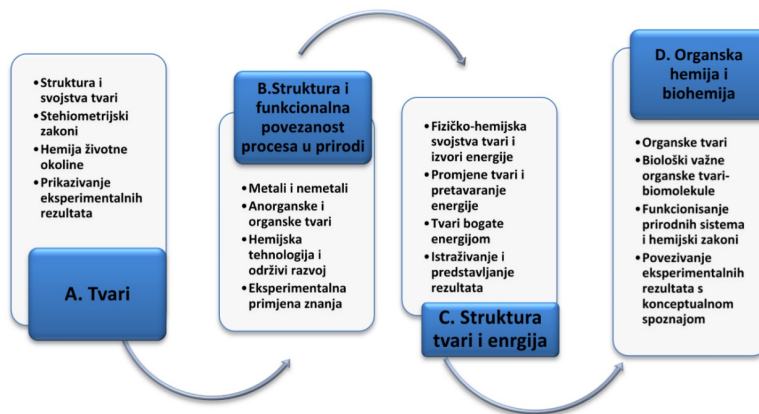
- Struktura i svojstva tvari
- Stehiometrijski zakoni
- Hemija životne okoline
- Prikazivanje eksperimentalnih rezultata

A. Tvari

B.Struktura i funkcionalna povezanost procesa u prirodi

- Metali i nemetali
- Anorganske i organske tvari
- Hemijska tehnologija i održivi razvoj
- Eksperimentalna primjena znanja

- Fizičko-hemijska svojstva tvari i izvori energije
- Promjene tvari i pretavaranje energije
- Tvari bogate energijom
- Istraživanje i predstavljanje rezultata

C. Struktura tvari i enrgija

D. Organska hemija i biohemija

- Organske tvari
- Biološki važne organske tvari-biomolekule
- Funkcionisanje prirodnih sistema i hemijski zakoni
- Povezivanje eksperimentalnih rezultata s konceptualnom spoznajom